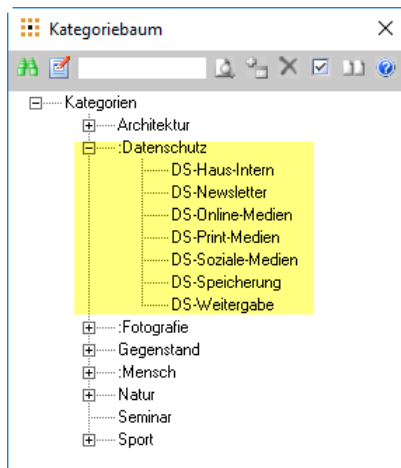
Kategoriebaum ×

Kategorien
Architektur
:Datenschutz
DS-Haus-Intern
DS-Newsletter
DS-Online-Medien
DS-Print-Medien
DS-Soziale-Medien
DS-Speicherung
DS-Weitergabe
:Fotografie
Gegenstand
:Mensch
Natur
Seminar
Sport